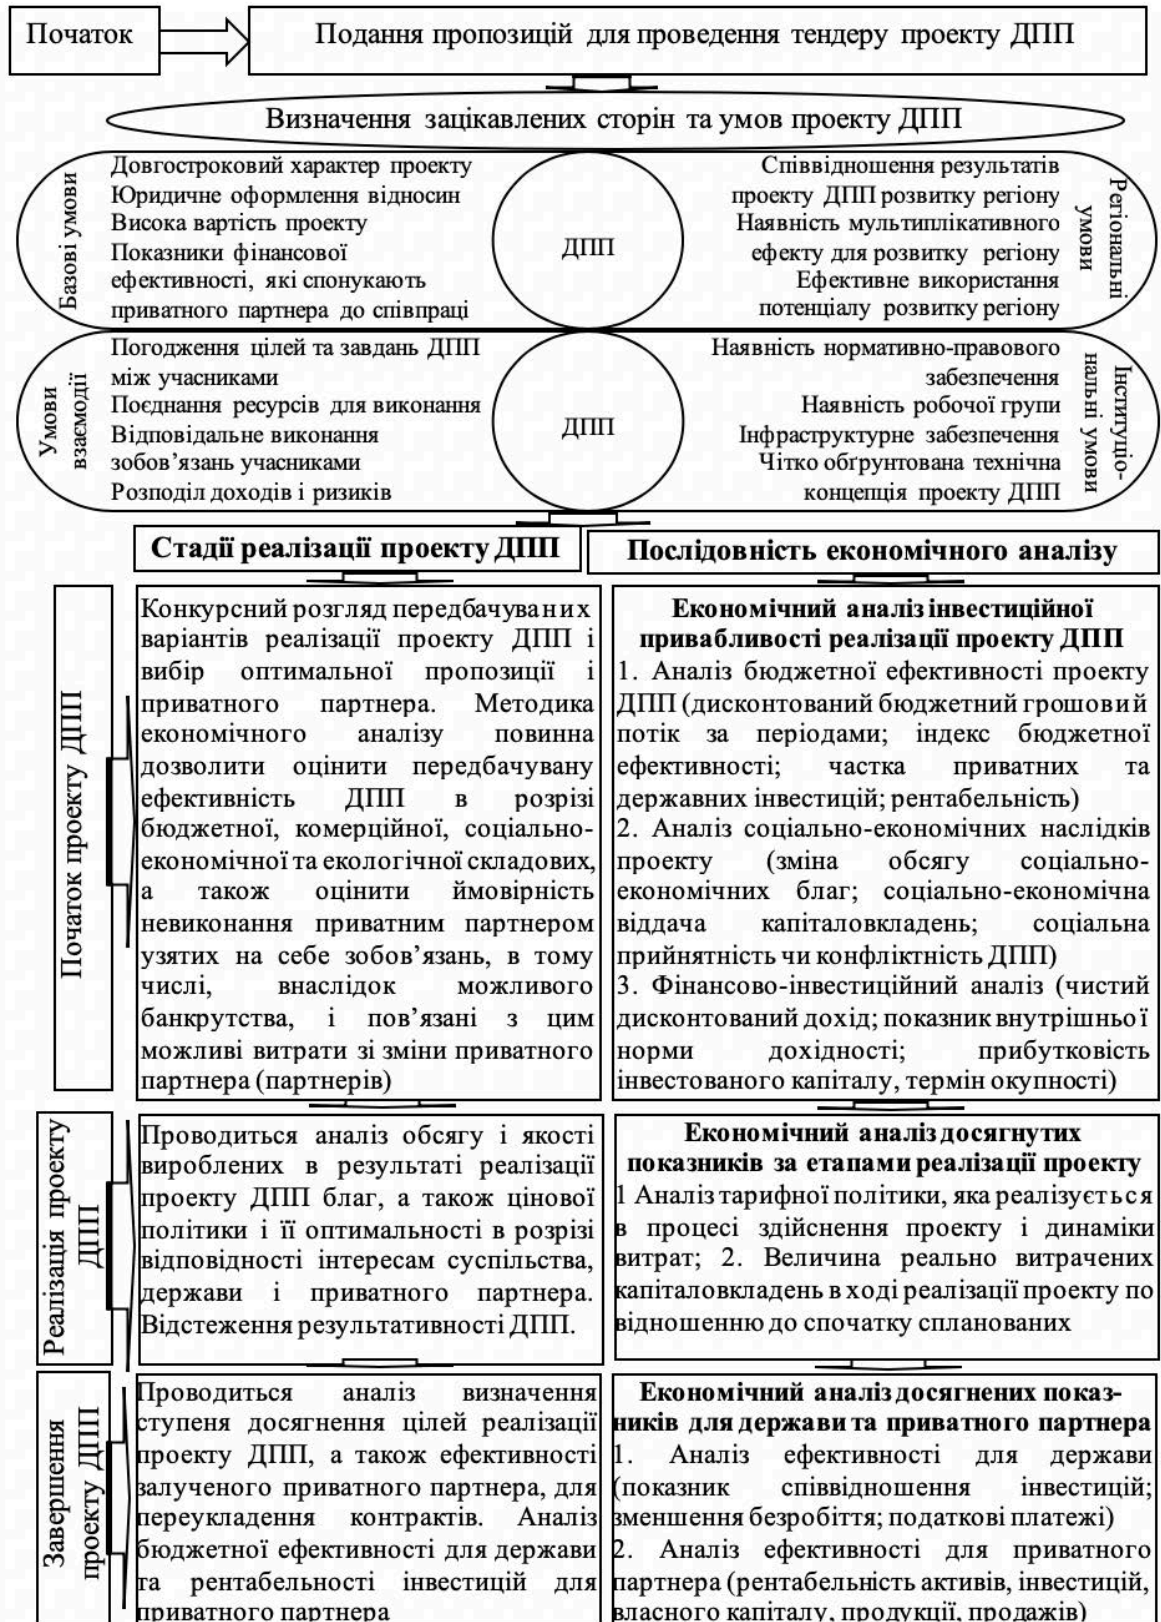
Початок

Подання пропозицій для проведення тендеру проекту ДПП

Визначення зацікавлених сторін та умов проекту ДПП

Базові умови

Довгостроковий характер проекту
Юридичне оформлення відносин
Висока вартість проекту
Показники фінансової ефективності, які спонукають приватного партнера до співпраці

ДПП

Співвідношення результатів проекту ДПП розвитку регіону
Наявність мультиплікативного ефекту для розвитку регіону
Ефективне використання потенціалу розвитку регіону

Регіональні умови

Умови взаємодії

Погодження цілей та завдань ДПП між учасниками
Поєднання ресурсів для виконання
Відповідальне виконання зобов'язань учасниками
Розподіл доходів і ризиків

ДПП

Наявність нормативно-правового забезпечення
Наявність робочої групи
Інфраструктурне забезпечення
Чітко обґрунтована технічна концепція проекту ДПП

Інституціональні умови

Стадії реалізації проекту ДПП

Послідовність економічного аналізу

Початок проекту ДПП

Конкурсний розгляд передбачуваних варіантів реалізації проекту ДПП і вибір оптимальної пропозиції і приватного партнера. Методика економічного аналізу повинна дозволити оцінити передбачувану ефективність ДПП в розрізі бюджетної, комерційної, соціально-економічної та екологічної складових, а також оцінити ймовірність невиконання приватним партнером узятих на себе зобов'язань, в тому числі, внаслідок можливого банкрутства, і пов'язані з цим можливі витрати зі зміни приватного партнера (партнерів)

Економічний аналіз інвестиційної привабливості реалізації проекту ДПП
1. Аналіз бюджетної ефективності проекту ДПП (дисконтований бюджетний грошовий потік за періодами; індекс бюджетної ефективності; частка приватних та державних інвестицій; рентабельність)
2. Аналіз соціально-економічних наслідків проекту (зміна обсягу соціально-економічних благ; соціально-економічна віддача капіталовкладень; соціальна прийнятність чи конфліктність ДПП)
3. Фінансово-інвестиційний аналіз (чистий дисконтований дохід; показник внутрішньої норми дохідності; прибутковість інвестованого капіталу, термін окупності)

Реалізація проекту ДПП

Проводиться аналіз обсягу і якості вироблених в результаті реалізації проекту ДПП благ, а також цінової політики і її оптимальності в розрізі відповідності інтересам суспільства, держави і приватного партнера. Відстеження результативності ДПП.

Економічний аналіз досягнутих показників за етапами реалізації проекту
1 Аналіз тарифної політики, яка реалізується в процесі здійснення проекту і динаміки витрат; 2. Величина реально витрачених капіталовкладень в ході реалізації проекту по відношенню до спочатку спланованих

Завершення проекту ДПП

Проводиться аналіз визначення ступеня досягнення цілей реалізації проекту ДПП, а також ефективності залученого приватного партнера, для переукладення контрактів. Аналіз бюджетної ефективності для держави та рентабельності інвестицій для приватного партнера

Економічний аналіз досягнених показників для держави та приватного партнера
1. Аналіз ефективності для держави (показник співвідношення інвестицій; зменшення безробіття; податкові платежі)
2. Аналіз ефективності для приватного партнера (рентабельність активів, інвестицій, власного капіталу, продукції, продажів)